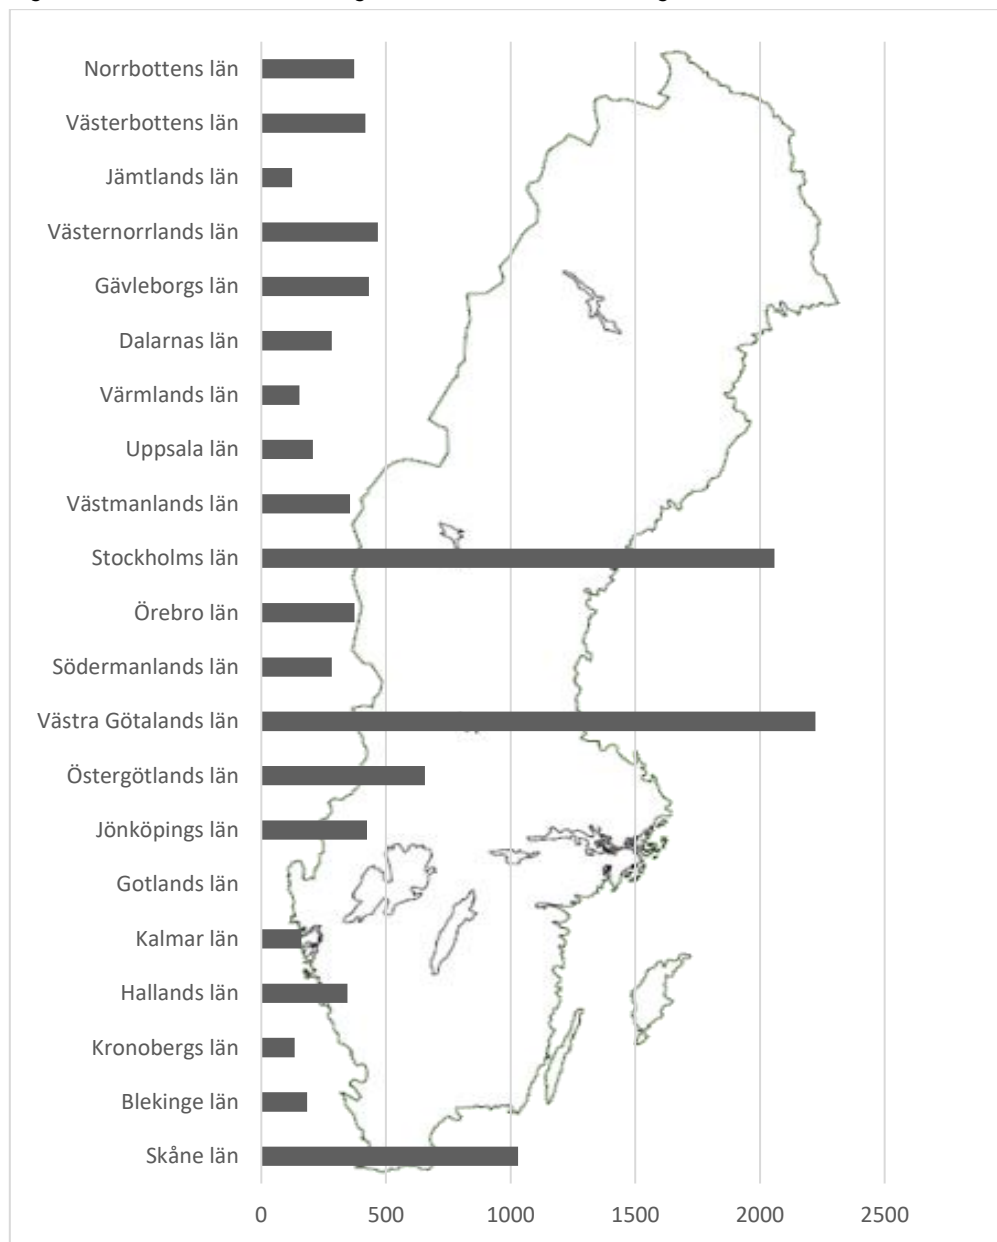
Norrbottens län
Västerbottens län
Jämtlands län
Västernorrlands län
Gävleborgs län
Dalarnas län
Värmlands län
Uppsala län
Västmanlands län
Stockholms län
Örebro län
Södermanlands län
Västra Götalands län
Östergötlands län
Jönköpings län
Gotlands län
Kalmar län
Hallands län
Kronobergs län
Blekinge län
Skåne län

0 500 1000 1500 2000 2500